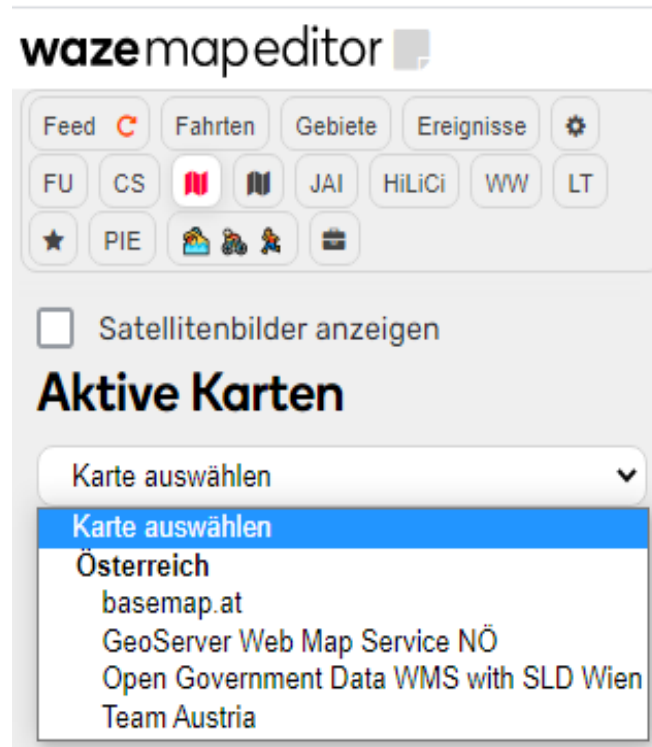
wazemapeditor

Feed C | Fahrten | Gebiete | Ereignisse

FU | CS | JAI | HiLiCi | WW | LT

PIE

Satellitenbilder anzeigen

Aktive Karten

Karte auswählen

Karte auswählen
Österreich
basemap.at
GeoServer Web Map Service NÖ
Open Government Data WMS with SLD Wien
Team Austria